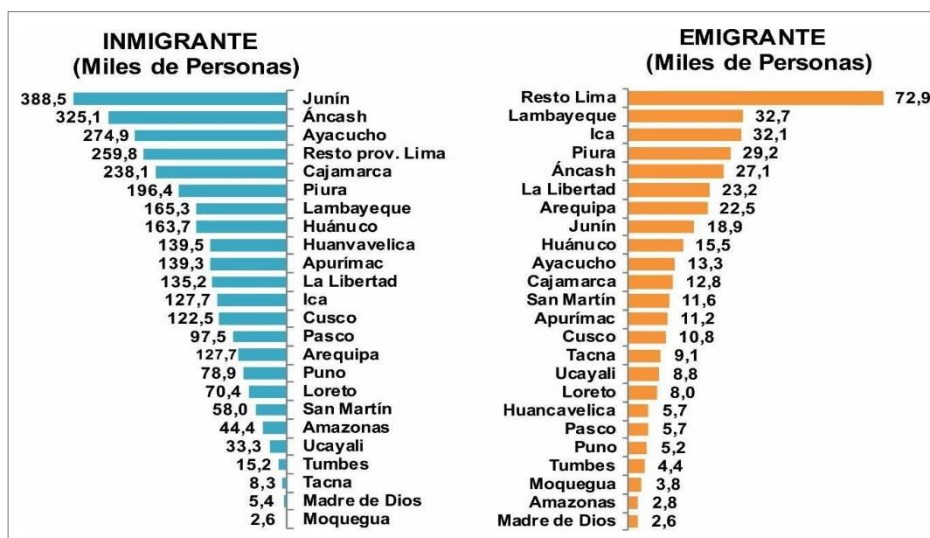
INMIGRANTE
(Miles de Personas)

| | |
|---|---|
| 388,5 | Junín |
| 325,1 | Áncash |
| 274,9 | Ayacucho |
| 259,8 | Resto prov. Lima |
| 238,1 | Cajamarca |
| 196,4 | Piura |
| 165,3 | Lambayeque |
| 163,7 | Huánuco |
| 139,5 | Huanvavelica |
| 139,3 | Apurímac |
| 135,2 | La Libertad |
| 127,7 | Ica |
| 122,5 | Cusco |
| 97,5 | Pasco |
| 127,7 | Arequipa |
| 78,9 | Puno |
| 70,4 | Loreto |
| 58,0 | San Martín |
| 44,4 | Amazonas |
| 33,3 | Ucayali |
| 15,2 | Tumbes |
| 8,3 | Tacna |
| 5,4 | Madre de Dios |
| 2,6 | Moquegua |

EMIGRANTE
(Miles de Personas)

| | |
|---|---|
| Resto Lima | 72,9 |
| Lambayeque | 32,7 |
| Ica | 32,1 |
| Piura | 29,2 |
| Áncash | 27,1 |
| La Libertad | 23,2 |
| Arequipa | 22,5 |
| Junín | 18,9 |
| Huánuco | 15,5 |
| Ayacucho | 13,3 |
| Cajamarca | 12,8 |
| San Martín | 11,6 |
| Apurímac | 11,2 |
| Cusco | 10,8 |
| Tacna | 9,1 |
| Ucayali | 8,8 |
| Loreto | 8,0 |
| Huancavelica | 5,7 |
| Pasco | 5,7 |
| Puno | 5,2 |
| Tumbes | 4,4 |
| Moquegua | 3,8 |
| Amazonas | 2,8 |
| Madre de Dios | 2,6 |